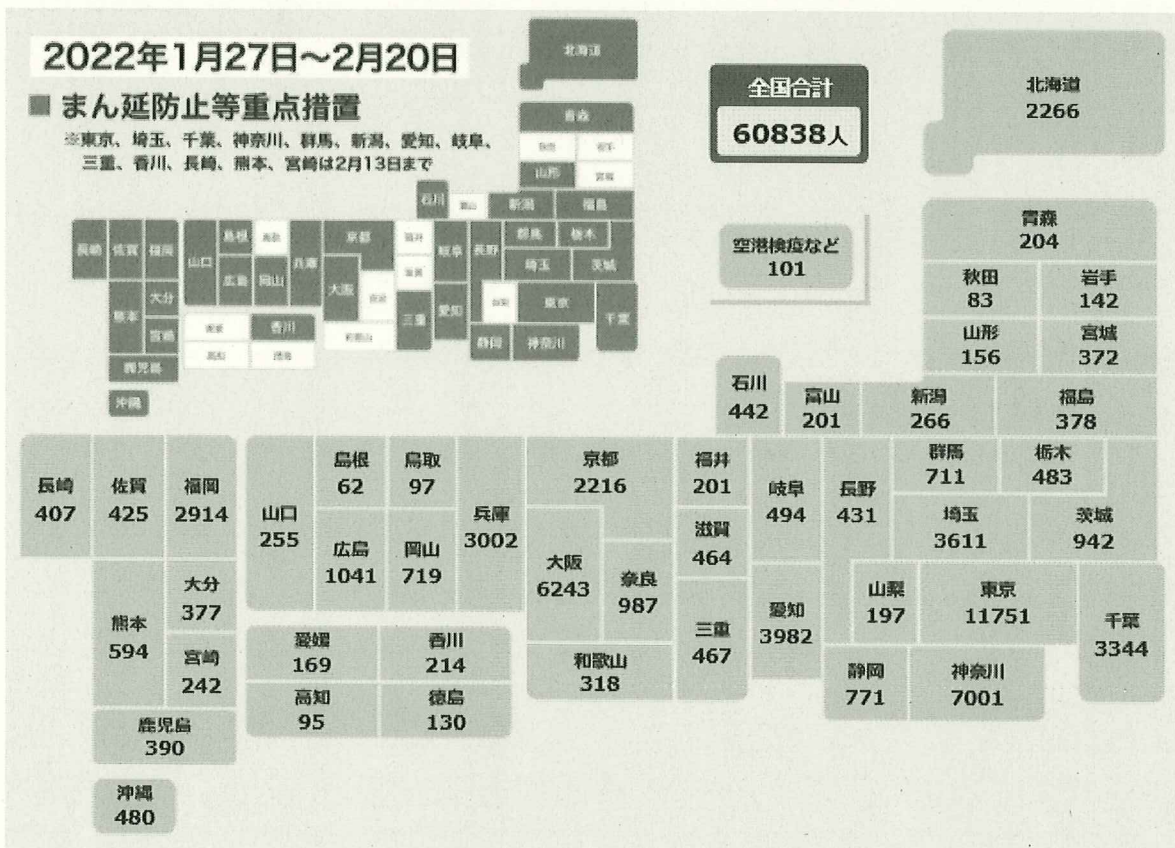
2022年1月27日～2月20日

■ まん延防止等重点措置

※東京、埼玉、千葉、神奈川、群馬、新潟、愛知、岐阜、三重、香川、長崎、熊本、宮崎は2月13日まで

北海道

青森
秋田 岩手
山形 宮城
石川 富山 新潟 福島
長崎 佐賀 福岡 山口 島根 鳥取 兵庫 京都 福井 岐阜 長野 群馬 栃木
広島 岡山 大阪 奈良 滋賀 埼玉 茨城
熊本 大分 宮崎 愛媛 香川 三重 愛知 山梨 東京 千葉
高知 徳島 和歌山 静岡 神奈川
鹿児島
沖縄

全国合計
60838人

空港検疫など
101

北海道
2266

青森
204

秋田
83

岩手
142

山形
156

宮城
372

石川
442

富山
201

新潟
266

福島
378

長崎
407

佐賀
425

福岡
2914

山口
255

島根
62

鳥取
97

広島
1041

岡山
719

兵庫
3002

京都
2216

福井
201

滋賀
464

岐阜
494

長野
431

群馬
711

栃木
483

埼玉
3611

茨城
942

大阪
6243

奈良
987

三重
467

愛知
3982

山梨
197

東京
11751

千葉
3344

熊本
594

大分
377

宮崎
242

愛媛
169

香川
214

高知
95

徳島
130

和歌山
318

静岡
771

神奈川
7001

鹿児島
390

沖縄
480